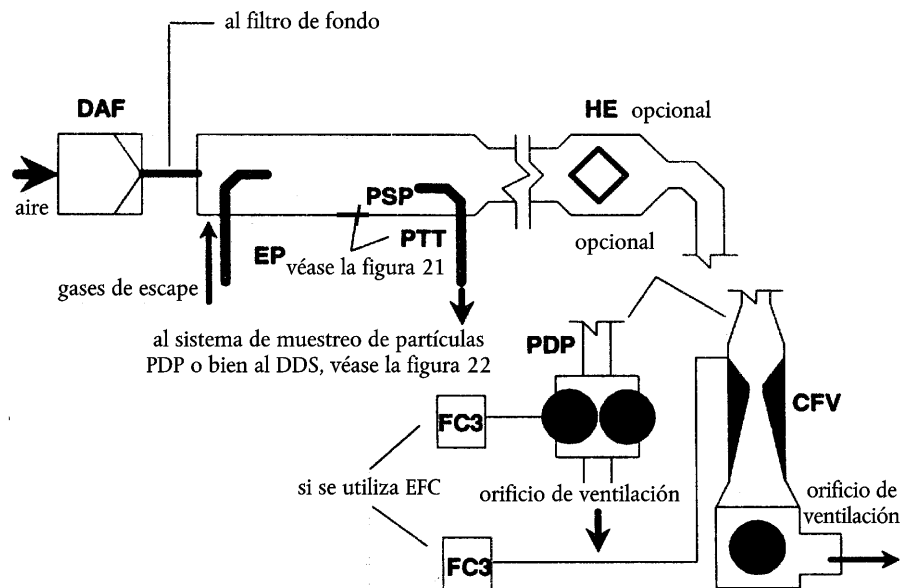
al filtro de fondo

DAF

HE opcional

aire

PSP

PTT

opcional

EP véase la figura 21

gases de escape

al sistema de muestreo de partículas PDP o bien al DDS, véase la figura 22

PDP

FC3

CFV

si se utiliza EFC

orificio de ventilación

orificio de ventilación

FC3